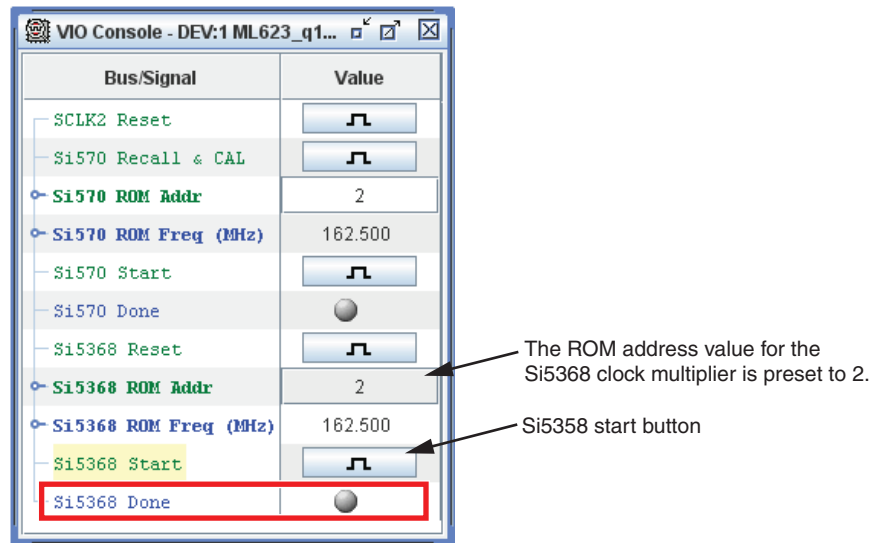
VIO Console - DEV:1 ML623_q1...

| Bus/Signal | Value |
|---|---|
| SCLK2 Reset | |
| Si570 Recall & CAL | |
| Si570 ROM Addr | 2 |
| Si570 ROM Freq (MHz) | 162.500 |
| Si570 Start | |
| Si570 Done | |
| Si5368 Reset | |
| Si5368 ROM Addr | 2 |
| Si5368 ROM Freq (MHz) | 162.500 |
| Si5368 Start | |
| Si5368 Done | |

The ROM address value for the Si5368 clock multiplier is preset to 2.

Si5358 start button